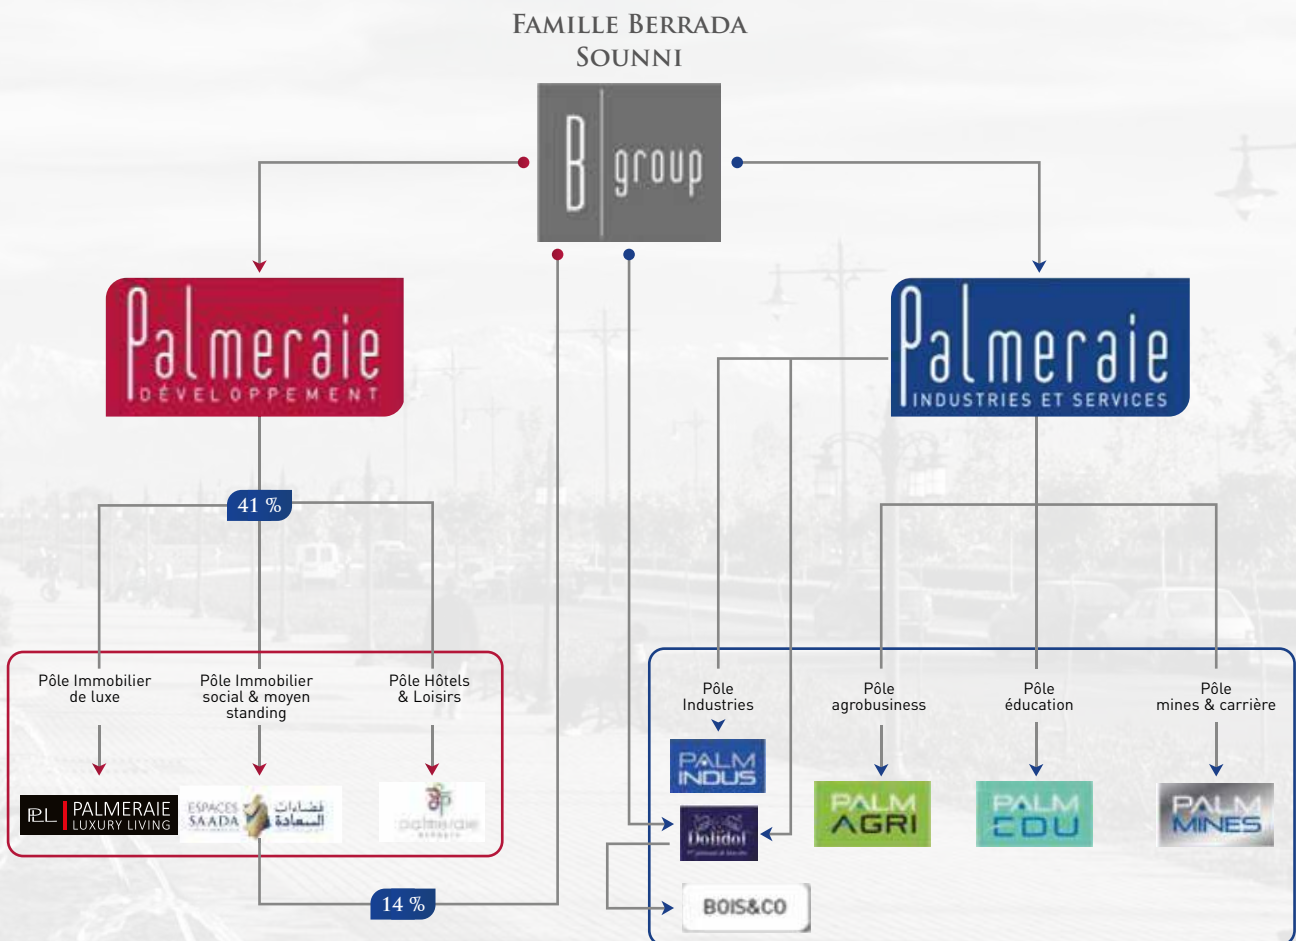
Famille Berrada Sounni

B group

Palmeraie
DÉVELOPPEMENT

Palmeraie
INDUSTRIES ET SERVICES

41 %

Pôle Immobilier de luxe

Pôle Immobilier social & moyen standing

Pôle Hôtels & Loisirs

PL PALMERAIE LUXURY LIVING

ESPACES SAADA فضاءات السعادة

palmeraie

14 %

Pôle Industries

Pôle agrobusiness

Pôle éducation

Pôle mines & carrière

PALM INDUS

Dolidol

BOIS&CO

PALM AGRI

PALM EDU

PALM MINES